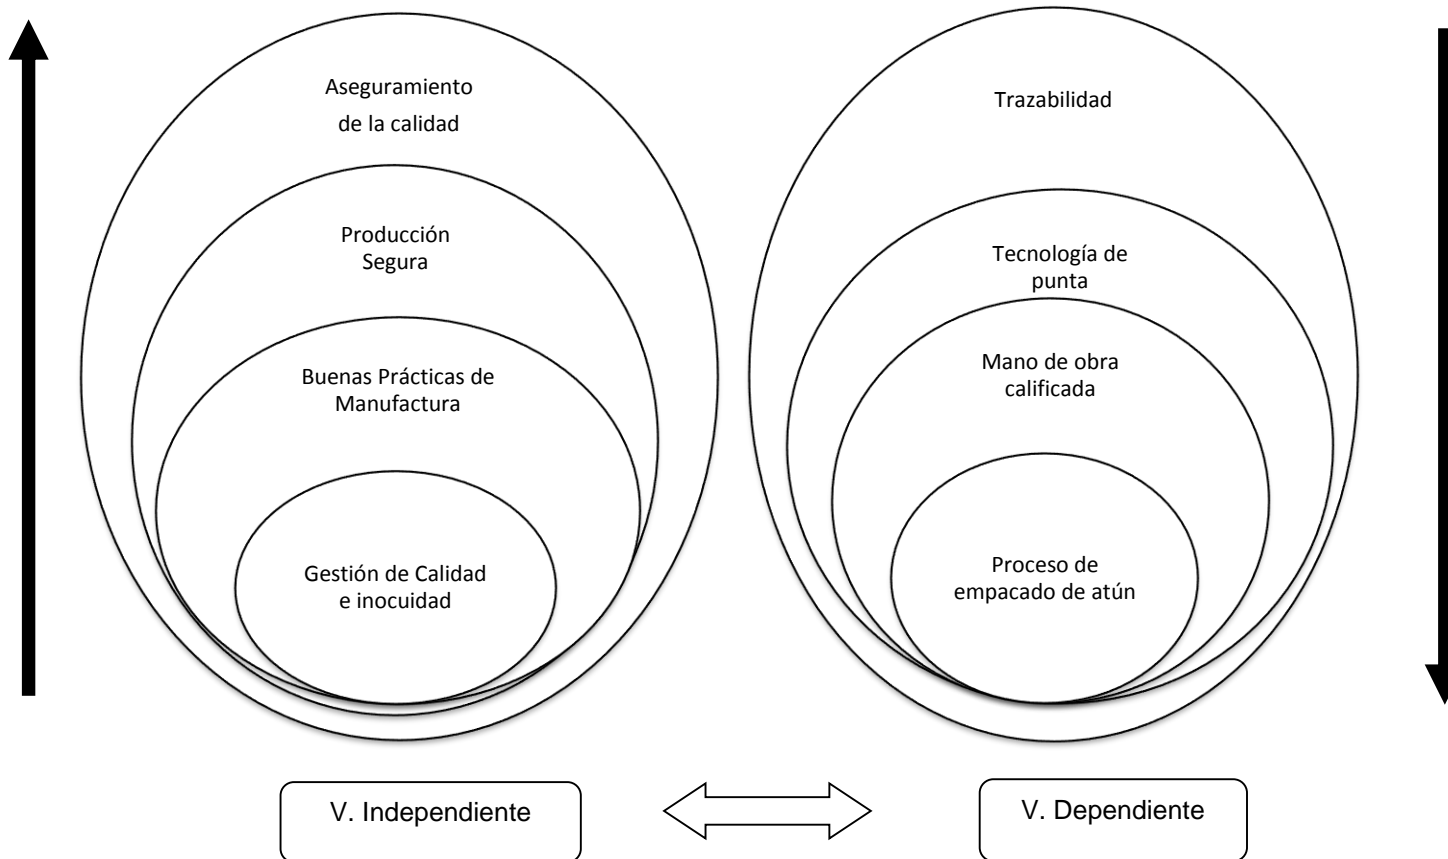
Aseguramiento de la calidad

Producción Segura

Buenas Prácticas de Manufactura

Gestión de Calidad e inocuidad

Trazabilidad

Tecnología de punta

Mano de obra calificada

Proceso de empacado de atún

V. Independiente

V. Dependiente